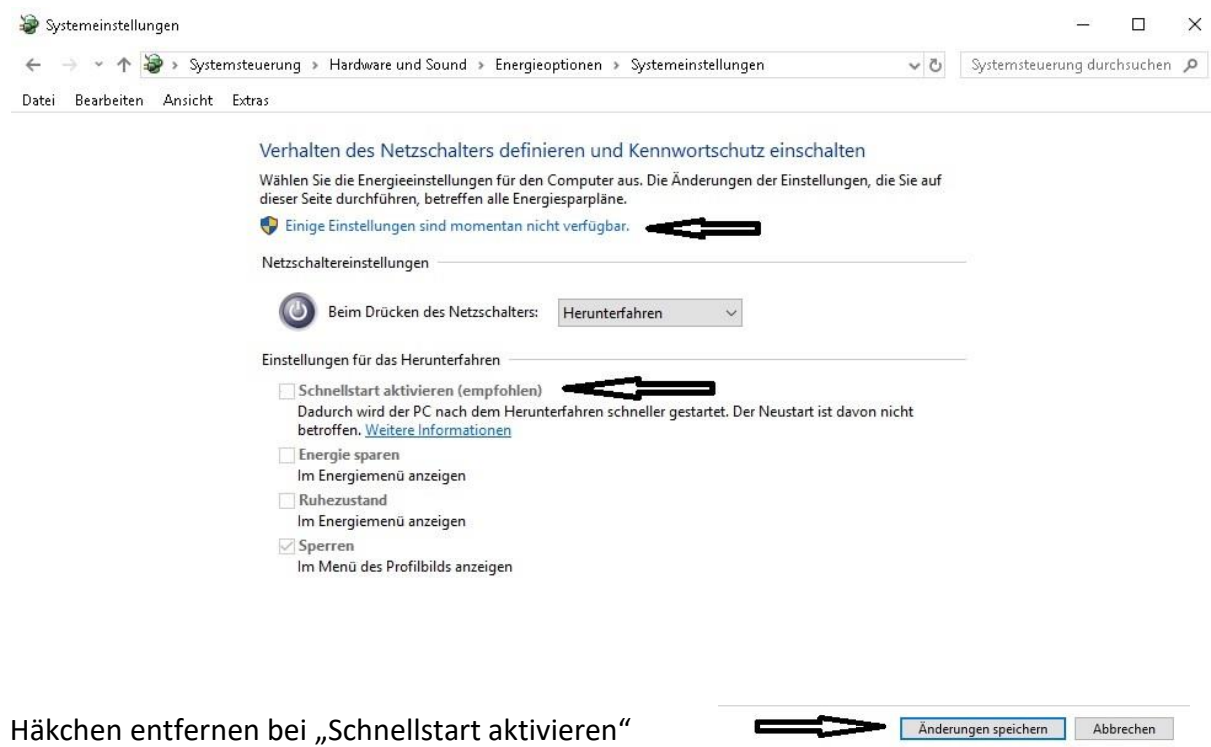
Systemeinstellungen

Systemsteuerung › Hardware und Sound › Energieoptionen › Systemeinstellungen

Systemsteuerung durchsuchen

Datei Bearbeiten Ansicht Extras

Verhalten des Netzschalters definieren und Kennwortschutz einschalten

Wählen Sie die Energieeinstellungen für den Computer aus. Die Änderungen der Einstellungen, die Sie auf dieser Seite durchführen, betreffen alle Energiesparpläne.

Einige Einstellungen sind momentan nicht verfügbar.

Netzschaltereinstellungen

Beim Drücken des Netzschalters: Herunterfahren

Einstellungen für das Herunterfahren

Schnellstart aktivieren (empfohlen)
Dadurch wird der PC nach dem Herunterfahren schneller gestartet. Der Neustart ist davon nicht betroffen. Weitere Informationen

Energie sparen
Im Energiemenü anzeigen

Ruhezustand
Im Energiemenü anzeigen

Sperren
Im Menü des Profilbilds anzeigen

Häkchen entfernen bei „Schnellstart aktivieren"

Änderungen speichern Abbrechen